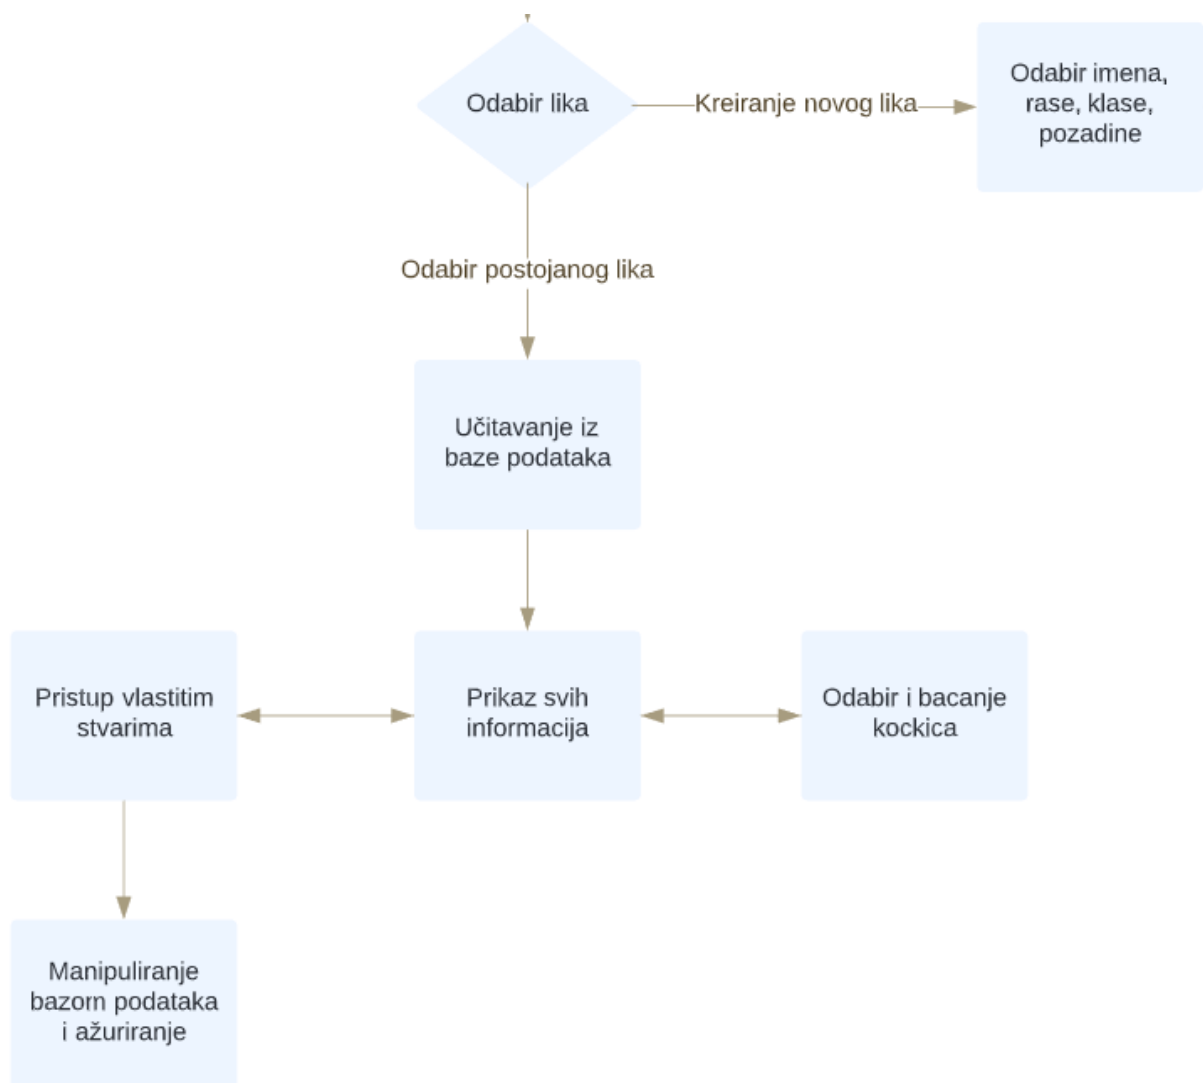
Odabir lika

Kreiranje novog lika

Odabir imena, rase, klase, pozadine

Odabir postojanog lika

Učitavanje iz baze podataka

Pristup vlastitim stvarima

Prikaz svih informacija

Odabir i bacanje kockica

Manipuliranje bazom podataka i ažuriranje